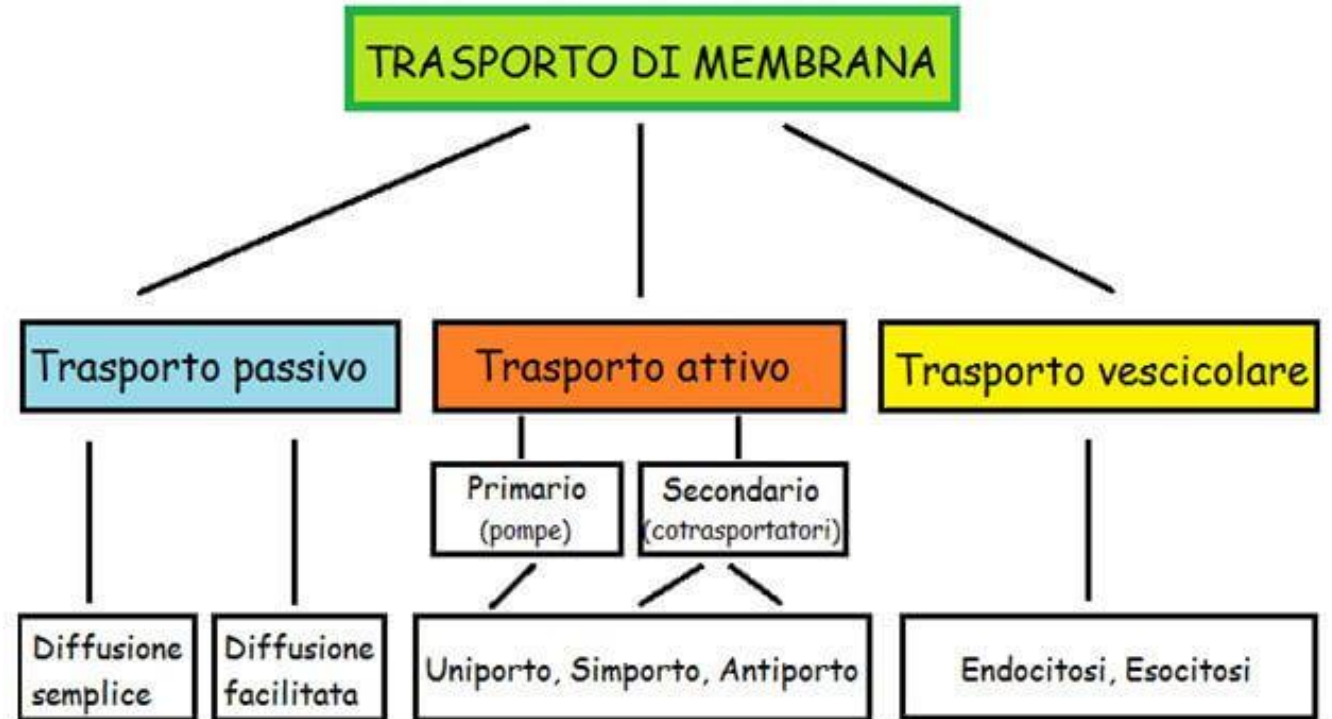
TRASPORTO DI MEMBRANA

Trasporto passivo

Trasporto attivo

Trasporto vescicolare

Primario
(pompe)

Secondario
(cotrasportatori)

Diffusione semplice

Diffusione facilitata

Uniporto, Simporto, Antiporto

Endocitosi, Esocitosi